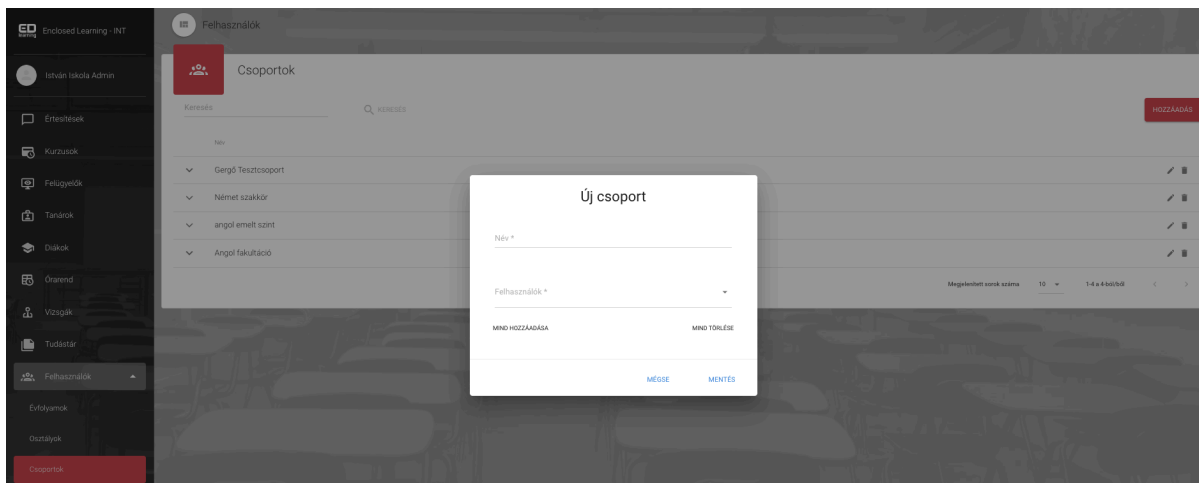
ED Enclosed Learning - INT

István Iskola Admin

Értesítések

Kurzusok

Felügyelők

Tanárok

Diákok

Órarend

Vizsgák

Tudástár

Felhasználók

Évfolyamok

Osztályok

Csoportok

Felhasználók

Csoportok

Keresés

KERESÉS

HOZZÁADÁS

Név

Gergő Tesztcsoport

Német szakkör

angol emelt szint

Angol fakultáció

Megjelenített sorok száma 10 1-4 a 4-ből/ből

Új csoport

Név *

Felhasználók *

MIND HOZZÁADÁSA

MIND TÖRLÉSE

MÉGSE

MENTÉS